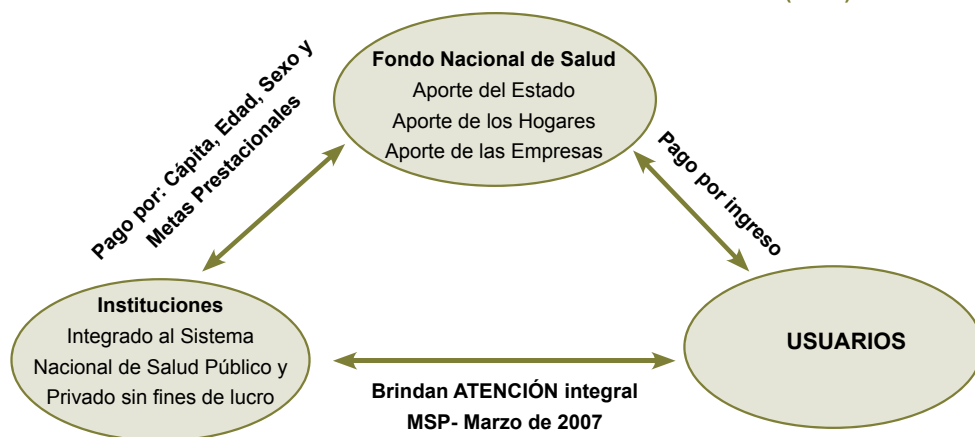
Fondo Nacional de Salud
Aporte del Estado
Aporte de los Hogares
Aporte de las Empresas

Pago por: Cápita, Edad, Sexo y Metas Prestacionales

Pago por ingreso

Instituciones
Integrado al Sistema Nacional de Salud Público y Privado sin fines de lucro

USUARIOS

Brindan ATENCIÓN integral
MSP- Marzo de 2007